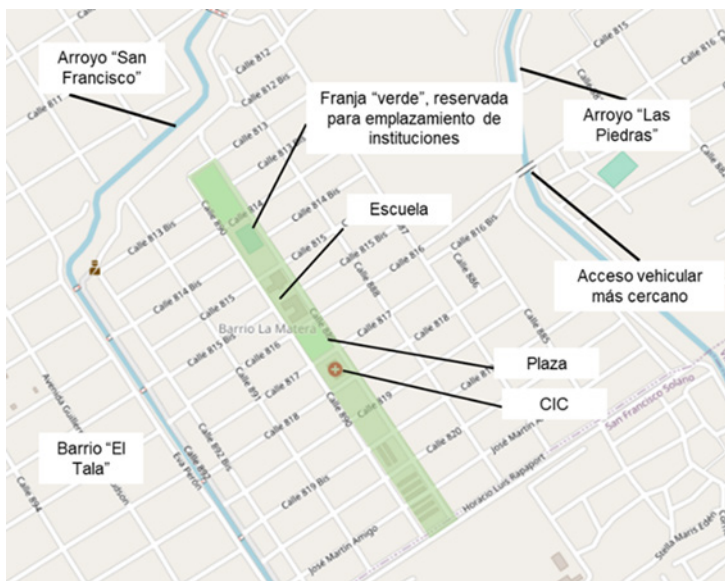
Arroyo "San Francisco"

Franja "verde", reservada para emplazamiento de instituciones

Arroyo "Las Piedras"

Escuela

Acceso vehicular más cercano

Plaza

CIC

Barrio "El Tala"

Barrio La Matera

Calle 811
Calle 812
Calle 812 Bis
Calle 813
Calle 813 Bis
Calle 814
Calle 814 Bis
Calle 815
Calle 815 Bis
Calle 816
Calle 816 Bis
Calle 817
Calle 818
Calle 819
Calle 819 Bis
Calle 820
Calle 890
Calle 891
Calle 892 Bis
Calle 894
Calle 886
Calle 885
Calle 815
Avenida Guiller
Eva Perón
José Martín Amigo
Horacio Luis Rapaport
San Francisco Solano
Stella Maris Egea